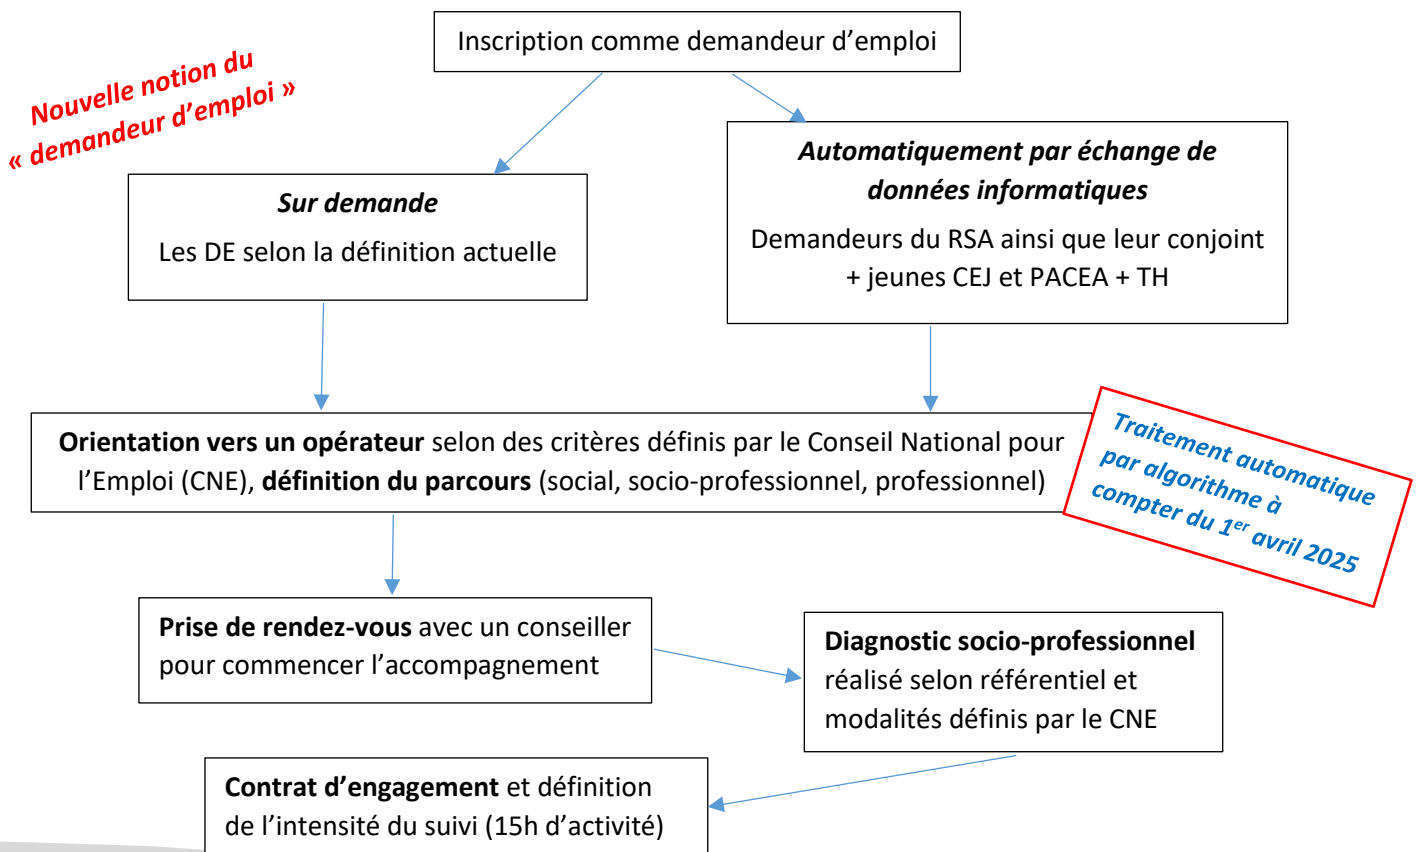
Inscription comme demandeur d’emploi

Nouvelle notion du « demandeur d’emploi »

Sur demande

Les DE selon la définition actuelle

Automatiquement par échange de données informatiques

Demandeurs du RSA ainsi que leur conjoint + jeunes CEJ et PACEA + TH

Orientation vers un opérateur selon des critères définis par le Conseil National pour l’Emploi (CNE), définition du parcours (social, socio-professionnel, professionnel)

Traitement automatique par algorithme à compter du 1$^{er}$ avril 2025

Prise de rendez-vous avec un conseiller pour commencer l’accompagnement

Diagnostic socio-professionnel réalisé selon référentiel et modalités définis par le CNE

Contrat d’engagement et définition de l’intensité du suivi (15h d’activité)